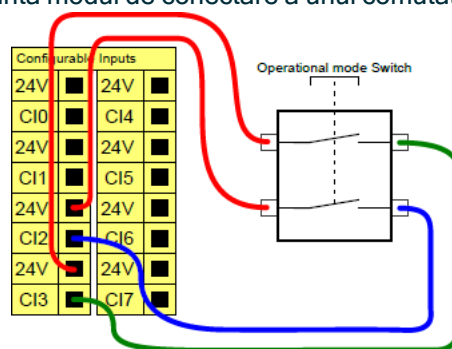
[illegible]nta modul de conectare a unui comutat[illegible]

Configurable Inputs

| 24V | ■ | 24V | ■ |
|---|---|---|---|
| CI0 | ■ | CI4 | ■ |
| 24V | ■ | 24V | ■ |
| CI1 | ■ | CI5 | ■ |
| 24V | ■ | 24V | ■ |
| CI2 | ■ | CI6 | ■ |
| 24V | ■ | 24V | ■ |
| CI3 | ■ | CI7 | ■ |

Operational mode Switch